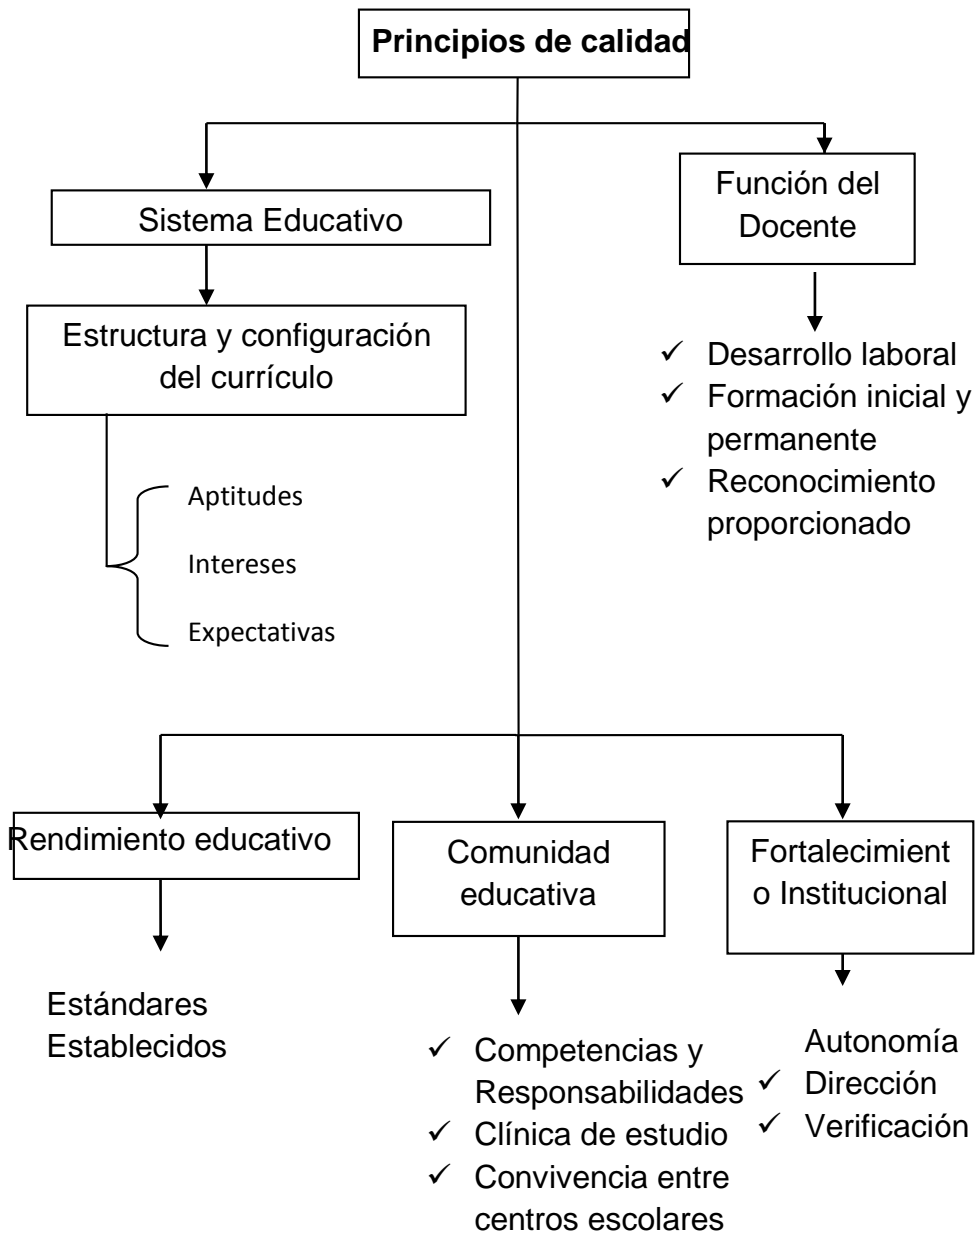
Principios de calidad

Sistema Educativo

Estructura y configuración del currículo

Aptitudes
Intereses
Expectativas

Función del Docente

✓ Desarrollo laboral
✓ Formación inicial y permanente
✓ Reconocimiento proporcionado

Rendimiento educativo

Estándares Establecidos

Comunidad educativa

✓ Competencias y Responsabilidades
✓ Clínica de estudio
✓ Convivencia entre centros escolares

Fortalecimient o Institucional

Autonomía
✓ Dirección
✓ Verificación